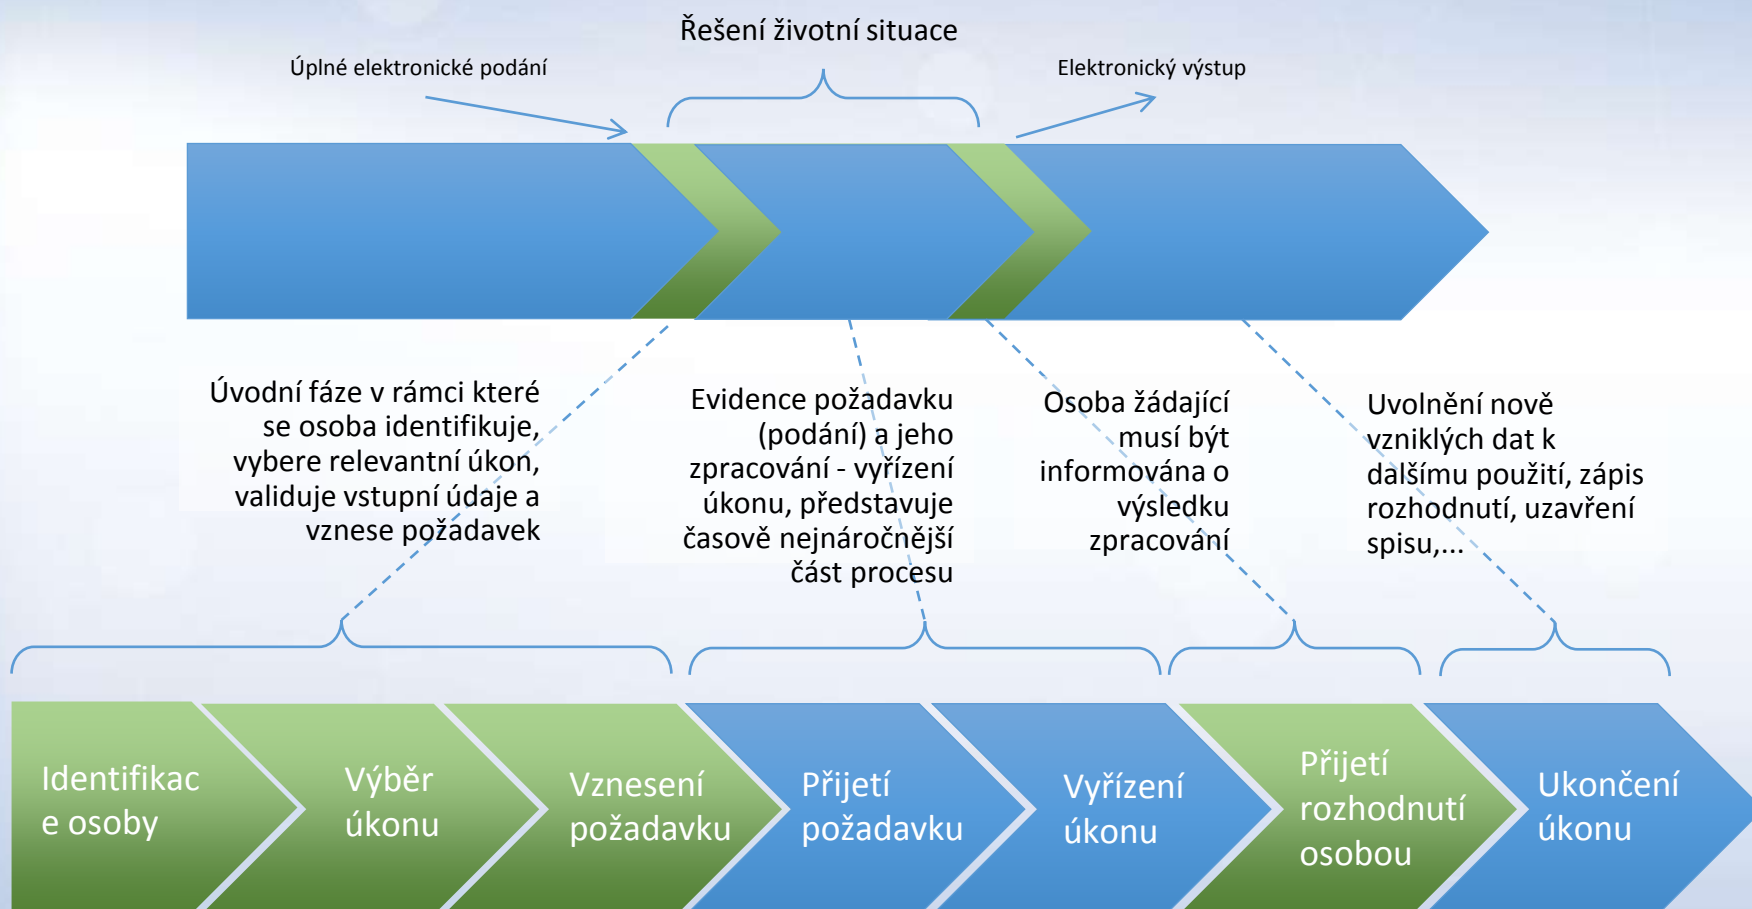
Řešení životní situace

Úplné elektronické podání

Elektronický výstup

Úvodní fáze v rámci které se osoba identifikuje, vybere relevantní úkon, validuje vstupní údaje a vznese požadavek

Evidence požadavku (podání) a jeho zpracování - vyřízení úkonu, představuje časově nejnáročnější část procesu

Osoba žádající musí být informována o výsledku zpracování

Uvolnění nově vzniklých dat k dalšímu použití, zápis rozhodnutí, uzavření spisu,...

Identifikace osoby

Výběr úkonu

Vznesení požadavku

Přijetí požadavku

Vyřízení úkonu

Přijetí rozhodnutí osobou

Ukončení úkonu